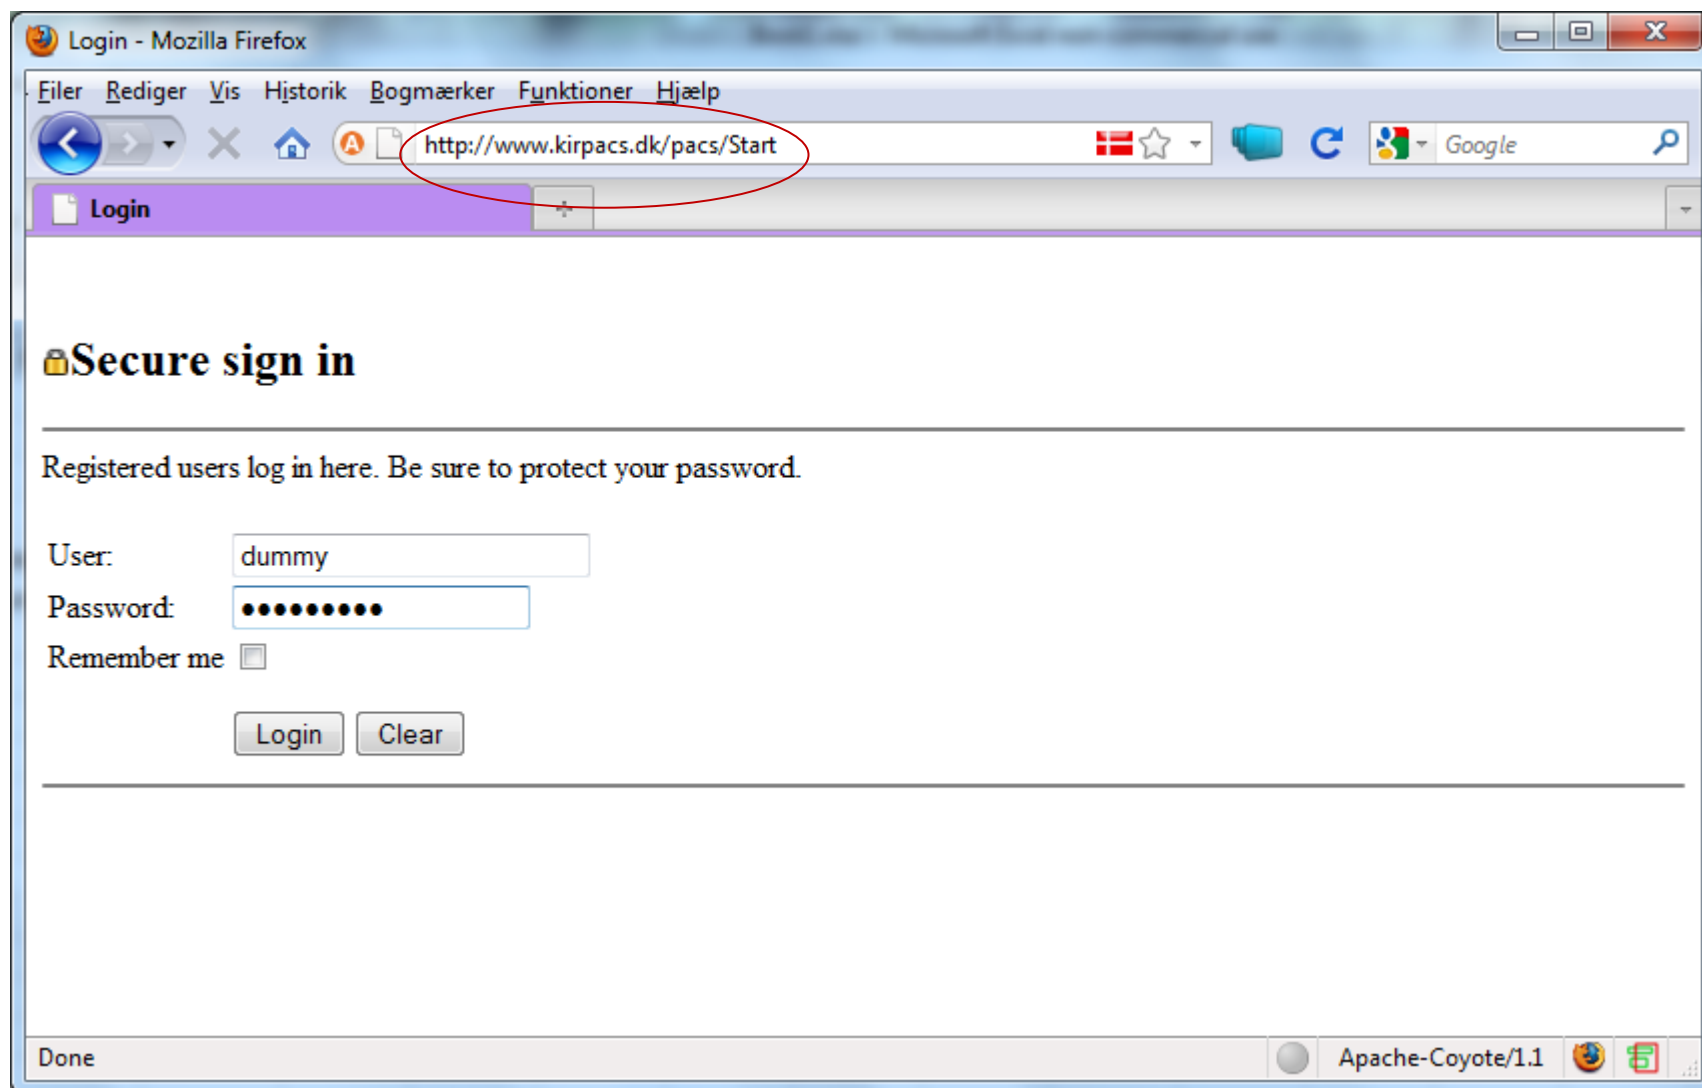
Login - Mozilla Firefox

Filer Rediger Vis Historik Bogmærker Funktioner Hjælp

http://www.kirpacs.dk/pacs/Start

Google

Login

Secure sign in

Registered users log in here. Be sure to protect your password.

User: dummy

Password: ••••••••••

Remember me

Login Clear

Done

Apache-Coyote/1.1